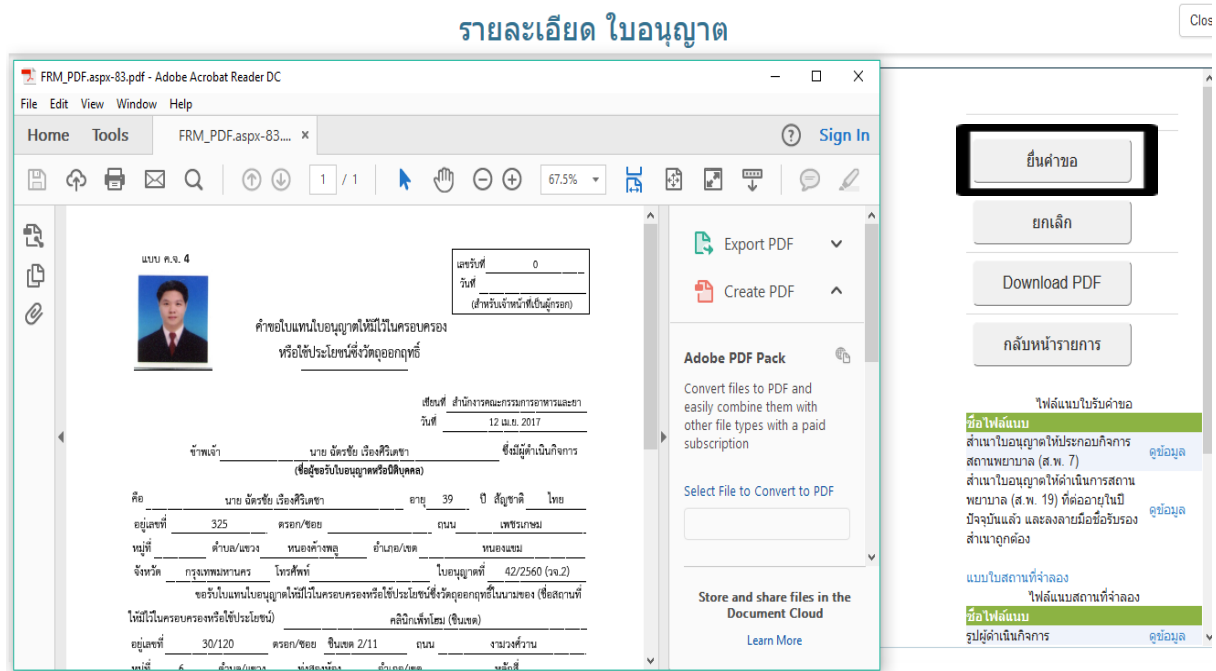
รายละเอียด ใบอนุญาต

Clos

FRM_PDF.aspx-83.pdf - Adobe Acrobat Reader DC

File Edit View Window Help

Home Tools FRM_PDF.aspx-83.... ×

Sign In

1 / 1 67.5%

แบบ ค.จ. 4

เลขรับที่ 0
วันที่
(สำหรับเจ้าหน้าที่เป็นผู้กรอก)

คำขอใบแทนใบอนุญาตให้มีไว้ในครอบครอง
หรือใช้ประโยชน์ซึ่งวัตถุออกฤทธิ์

เขียนที่ สำนักงานคณะกรรมการอาหารและยา
วันที่ 12 เม.ย. 2017

ข้าพเจ้า นาย ฉัตรชัย เรืองศิริเดชา ซึ่งมีผู้ดำเนินกิจการ
(ชื่อผู้ขอรับใบอนุญาตหรือนิติบุคคล)

คือ นาย ฉัตรชัย เรืองศิริเดชา อายุ 39 ปี สัญชาติ ไทย
อยู่เลขที่ 325 ตรอก/ซอย ถนน เพชรเกษม
หมู่ที่ ตำบล/แขวง หนองค้างพลู อำเภอ/เขต หนองแขม
จังหวัด กรุงเทพมหานคร โทรศัพท์ ใบอนุญาตที่ 42/2560 (วจ.2)
ขอรับใบแทนใบอนุญาตให้มีไว้ในครอบครองหรือใช้ประโยชน์ซึ่งวัตถุออกฤทธิ์ในนามของ (ชื่อสถานที่ให้มีไว้ในครอบครองหรือใช้ประโยชน์) คลินิกเพ็ทโฮม (ชินเขต)
อยู่เลขที่ 30/120 ตรอก/ซอย ชินเขต 2/11 ถนน งามวงศ์วาน

Export PDF

Create PDF

Adobe PDF Pack

Convert files to PDF and easily combine them with other file types with a paid subscription

Select File to Convert to PDF

Store and share files in the Document Cloud

Learn More

ยื่นคำขอ

ยกเลิก

Download PDF

กลับหน้ารายการ

ไฟล์แนบใบรับคำขอ

| ชื่อไฟล์แนบ | |
|---|---|
| สำเนาใบอนุญาตให้ประกอบกิจการสถานพยาบาล (ส.พ. 7) | ดูข้อมูล |
| สำเนาใบอนุญาตให้ดำเนินการสถานพยาบาล (ส.พ. 19) ที่ต่ออายุในปีปัจจุบันแล้ว และลงลายมือชื่อรับรองสำเนาถูกต้อง | ดูข้อมูล |

แบบใบสถานที่จำลอง

ไฟล์แนบสถานที่จำลอง

| ชื่อไฟล์แนบ | |
|---|---|
| รูปผู้ดำเนินกิจการ | ดูข้อมูล |